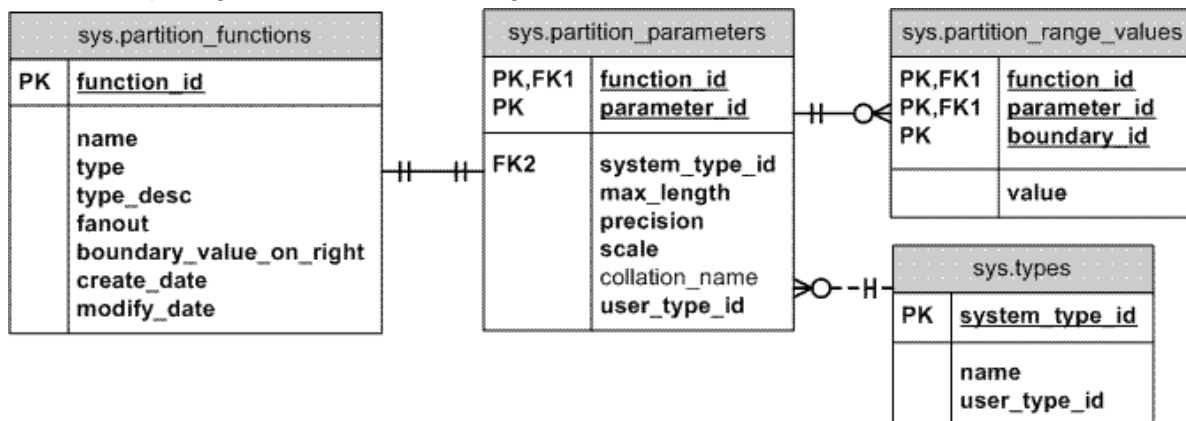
sys.partition_functions

| PK | function_id |
|---|---|
| | name<br>type<br>type_desc<br>fanout<br>boundary_value_on_right<br>create_date<br>modify_date |

sys.partition_parameters

| PK,FK1<br>PK | function_id<br>parameter_id |
|---|---|
| FK2 | system_type_id<br>max_length<br>precision<br>scale<br>collation_name<br>user_type_id |

sys.partition_range_values

| PK,FK1<br>PK,FK1<br>PK | function_id<br>parameter_id<br>boundary_id |
|---|---|
| | value |

sys.types

| PK | system_type_id |
|---|---|
| | name<br>user_type_id |